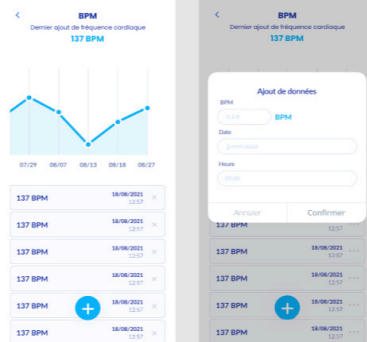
<
BPM
Dernier ajout de fréquence cardiaque
137 BPM

07/29
08/07
08/13
08/18
08/27

137 BPM
18/08/2021
12:57

137 BPM
18/08/2021
12:57

137 BPM
18/08/2021
12:57

137 BPM
18/08/2021
12:57

137 BPM
18/08/2021
12:57

137 BPM
18/08/2021
12:57

<
BPM
Dernier ajout de fréquence cardiaque
137 BPM

Ajout de données
BPM
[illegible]
BPM
Date
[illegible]
Heure
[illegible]
Annuler
Confirmer

137 BPM
18/08/2021
12:57

137 BPM
18/08/2021
12:57

137 BPM
18/08/2021
12:57

137 BPM
18/08/2021
12:57